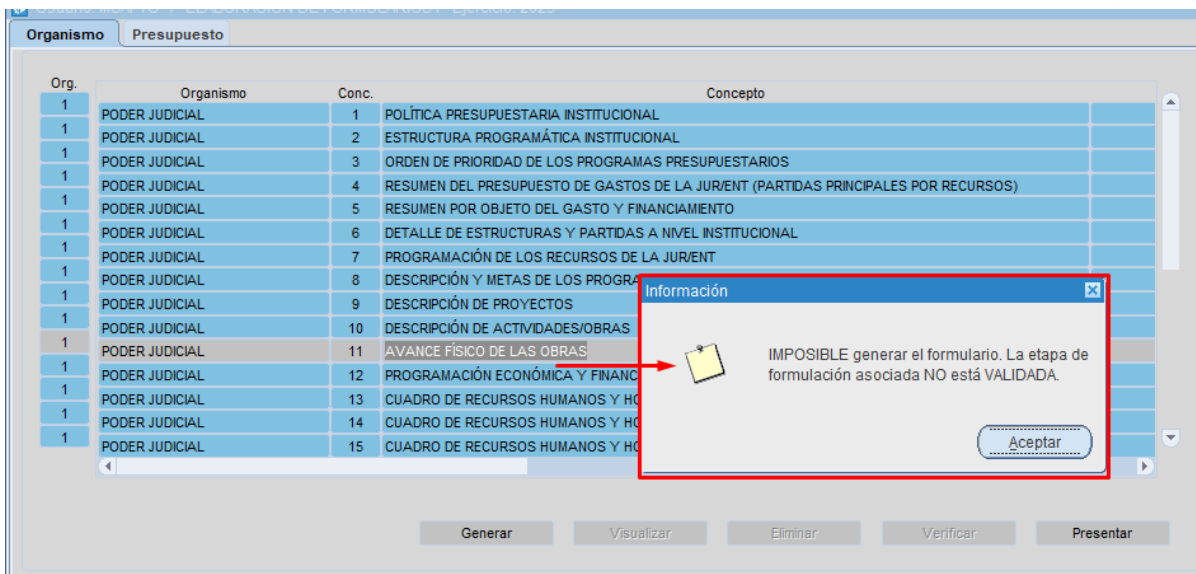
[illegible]

Organismo | Presupuesto

| Org. | Organismo | Conc. | Concepto |
|---|---|---|---|
| 1 | PODER JUDICIAL | 1 | POLÍTICA PRESUPUESTARIA INSTITUCIONAL |
| 1 | PODER JUDICIAL | 2 | ESTRUCTURA PROGRAMÁTICA INSTITUCIONAL |
| 1 | PODER JUDICIAL | 3 | ORDEN DE PRIORIDAD DE LOS PROGRAMAS PRESUPUESTARIOS |
| 1 | PODER JUDICIAL | 4 | RESUMEN DEL PRESUPUESTO DE GASTOS DE LA JUR/ENT (PARTIDAS PRINCIPALES POR RECURSOS) |
| 1 | PODER JUDICIAL | 5 | RESUMEN POR OBJETO DEL GASTO Y FINANCIAMIENTO |
| 1 | PODER JUDICIAL | 6 | DETALLE DE ESTRUCTURAS Y PARTIDAS A NIVEL INSTITUCIONAL |
| 1 | PODER JUDICIAL | 7 | PROGRAMACIÓN DE LOS RECURSOS DE LA JUR/ENT |
| 1 | PODER JUDICIAL | 8 | DESCRIPCIÓN Y METAS DE LOS PROGRA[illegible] |
| 1 | PODER JUDICIAL | 9 | DESCRIPCIÓN DE PROYECTOS |
| 1 | PODER JUDICIAL | 10 | DESCRIPCIÓN DE ACTIVIDADES/OBRAS |
| 1 | PODER JUDICIAL | 11 | AVANCE FÍSICO DE LAS OBRAS |
| 1 | PODER JUDICIAL | 12 | PROGRAMACIÓN ECONÓMICA Y FINANC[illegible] |
| 1 | PODER JUDICIAL | 13 | CUADRO DE RECURSOS HUMANOS Y HO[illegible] |
| 1 | PODER JUDICIAL | 14 | CUADRO DE RECURSOS HUMANOS Y HO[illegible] |
| 1 | PODER JUDICIAL | 15 | CUADRO DE RECURSOS HUMANOS Y HO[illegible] |

Información

IMPOSIBLE generar el formulario. La etapa de formulación asociada NO está VALIDADA.

Aceptar

Generar Visualizar Eliminar Verificar Presentar